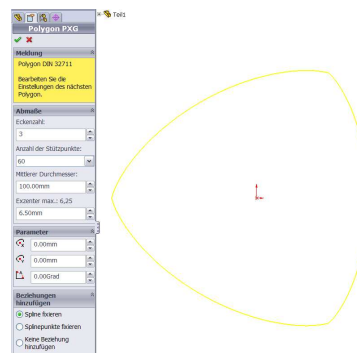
Teil1

Polygon PXG

Meldung

Polygon DIN 32711

Bearbeiten Sie die Einstellungen des nächsten Polygon.

Abmaße

Eckenzahl:

3

Anzahl der Stützpunkte:

60

Mittlerer Durchmesser:

100.00mm

Exzenter max.: 6,25

6.50mm

Parameter

0.00mm

0.00mm

0.00Grad

Beziehungen hinzufügen

Spline fixieren

Splinepunkte fixieren

Keine Beziehung hinzufügen